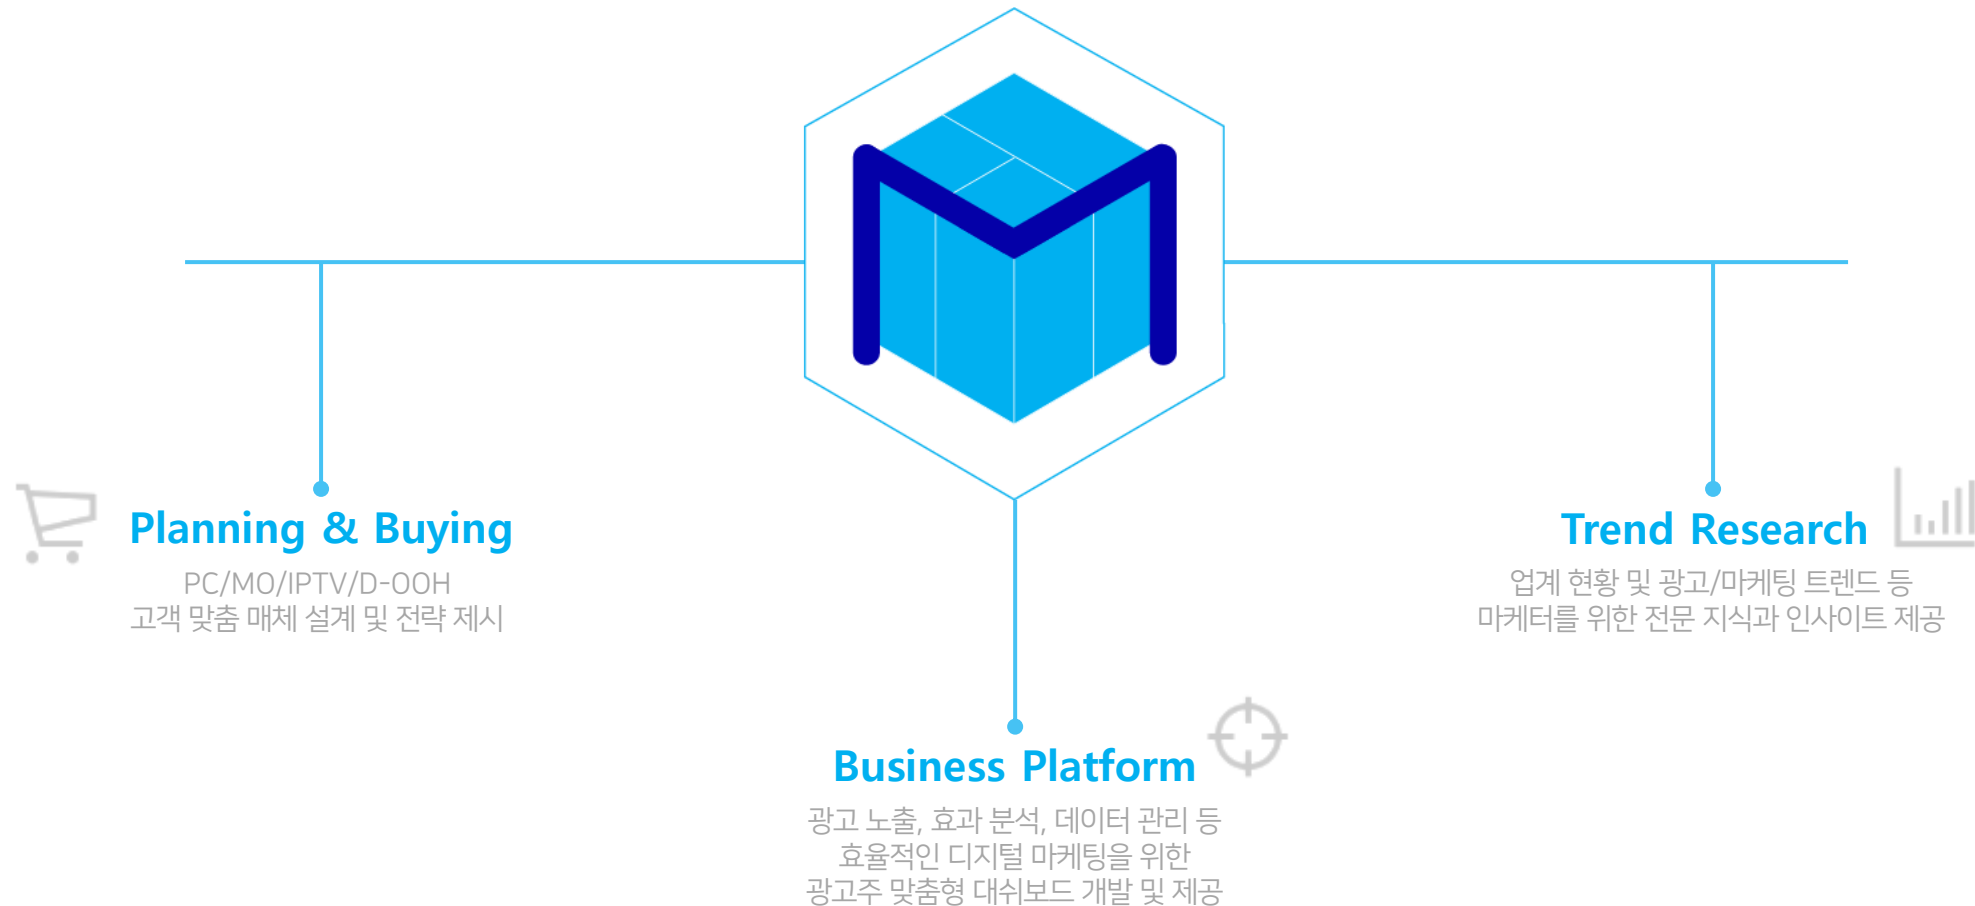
Planning & Buying
PC/MO/IPTV/D-OOH
고객 맞춤 매체 설계 및 전략 제시

Trend Research
업계 현황 및 광고/마케팅 트렌드 등
마케터를 위한 전문 지식과 인사이트 제공

Business Platform
광고 노출, 효과 분석, 데이터 관리 등
효율적인 디지털 마케팅을 위한
광고주 맞춤형 대쉬보드 개발 및 제공